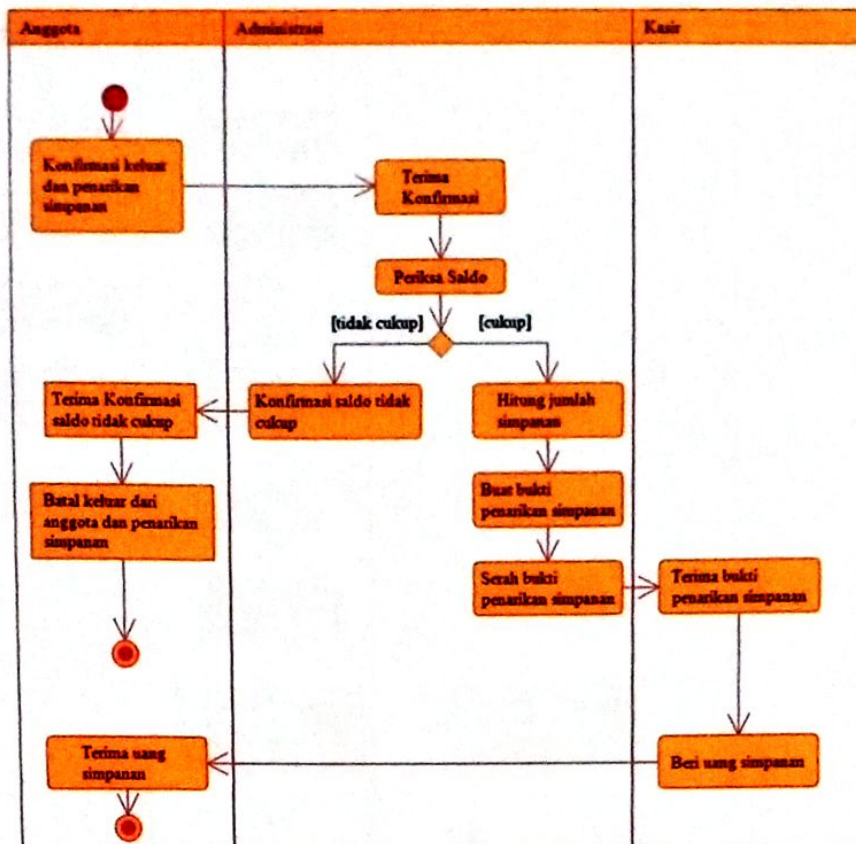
| Anggota | Administrasi | Kasir |
|---|---|---|

Konfirmasi keluar dan penarikan simpanan

Terima Konfirmasi

Periksa Saldo

[tidak cukup]

[cukup]

Terima Konfirmasi saldo tidak cukup

Konfirmasi saldo tidak cukup

Hitung jumlah simpanan

Batal keluar dari anggota dan penarikan simpanan

Buat bukti penarikan simpanan

Serah bukti penarikan simpanan

Terima bukti penarikan simpanan

Terima uang simpanan

Beri uang simpanan